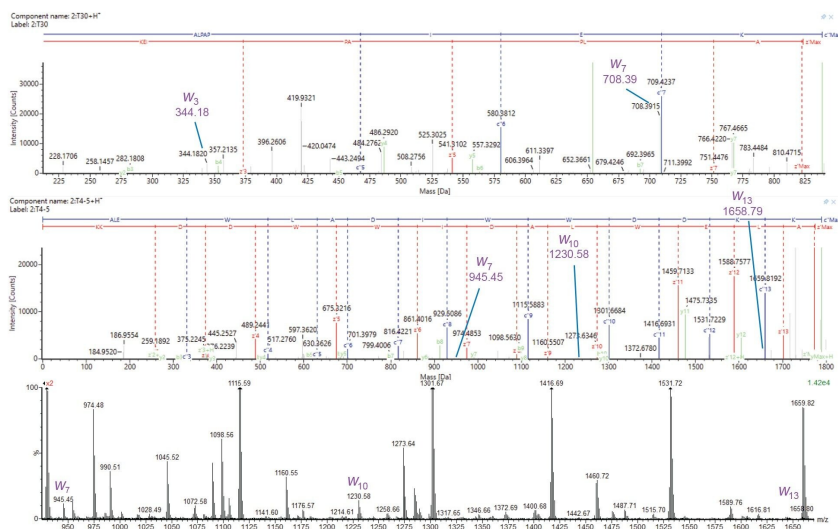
Component name: 2:T30+H⁺
Label: 2:T30

ALPAP I E K c⁺Max
CE SA P A z⁺Max

$W_7$
708.39

$W_3$
344.18

Intensity [Counts]
30000
20000
10000
0

419.9321
709.4237
708.3915
580.3812
396.2606
420.0474
486.2920
484.2762
525.3025
541.3102
557.3292
443.2494
508.2756
357.2135
344.1820
228.1706
258.1457
282.1808
611.3397
606.3964
652.3661
679.4246
692.3965
711.3992
767.4665
766.4220
751.4476
783.4484
810.4715

225 250 275 300 325 350 375 400 425 450 475 500 525 550 575 600 625 650 675 700 725 750 775 800 825
Mass [Da]

Component name: 2:T4-5+H⁺
Label: 2:T4-5

ALE W L A D I W D K c⁺Max
EK D D A A W E W A z⁺Max

$W_{13}$
1658.79

$W_7$
945.45

$W_{10}$
1230.58

Intensity [Counts]
20000
10000
0

186.9554
184.9520
259.1892
375.2245
445.2527
6.2239
489.2441
517.2760
597.3620
630.3626
675.2216
701.3979
799.4006
816.4221
861.4016
929.3086
974.4853
1115.5883
1098.5630
1160.5507
1273.6346
1301.6684
1372.6780
1416.6931
1459.7133
1475.7335
1531.7229
1588.7577
1659.8192

100 200 300 400 500 600 700 800 900 1000 1100 1200 1300 1400 1500 1600 1700 1800
Mass [Da]

x2
1.42e4
%
974.48
990.51
945.45
$W_7$
1028.49
1045.52
1072.58
1098.56
1115.59
1141.60
1160.55
1176.57
1214.61
$W_{10}$
1230.58
1258.66
1273.64
1301.67
1317.65
1346.66
1372.69
1400.68
1416.69
1442.67
1460.72
1487.71
1515.70
1531.72
1589.76
1616.81
1659.82
$W_{13}$
1658.80

950 975 1000 1025 1050 1075 1100 1125 1150 1175 1200 1225 1250 1275 1300 1325 1350 1375 1400 1425 1450 1475 1500 1525 1550 1575 1600 1625 1650 m/z